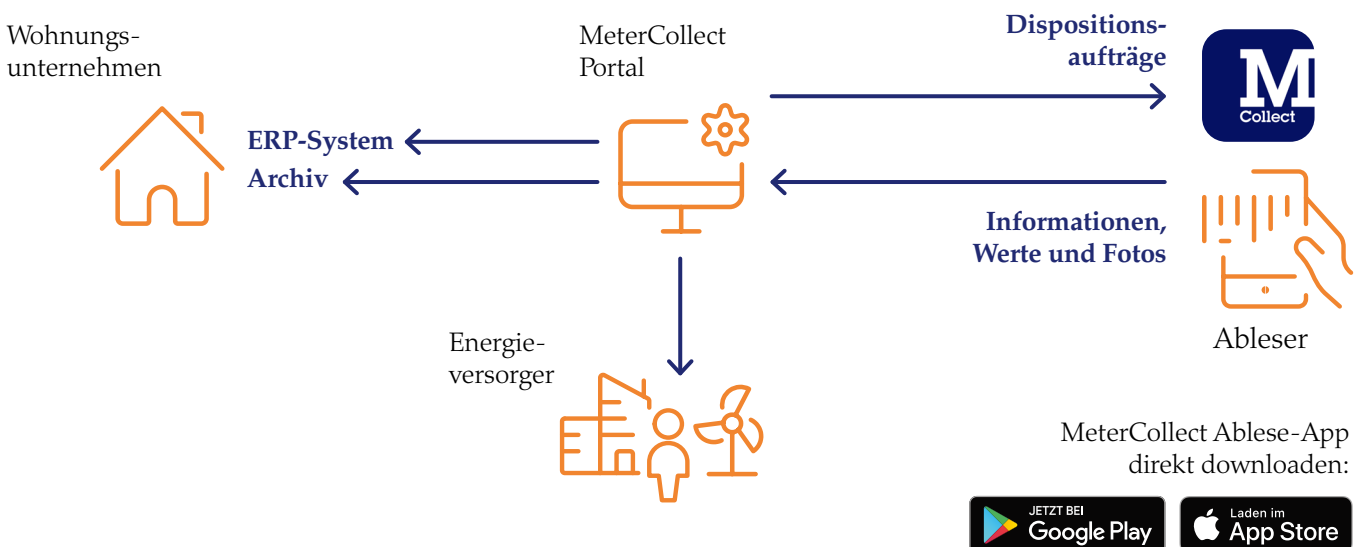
Wohnungsunternehmen

MeterCollect Portal

Dispositionsaufträge

M Collect

ERP-System

Archiv

Informationen, Werte und Fotos

Ableser

Energieversorger

MeterCollect Ablese-App direkt downloaden:

JETZT BEI Google Play

Laden im App Store